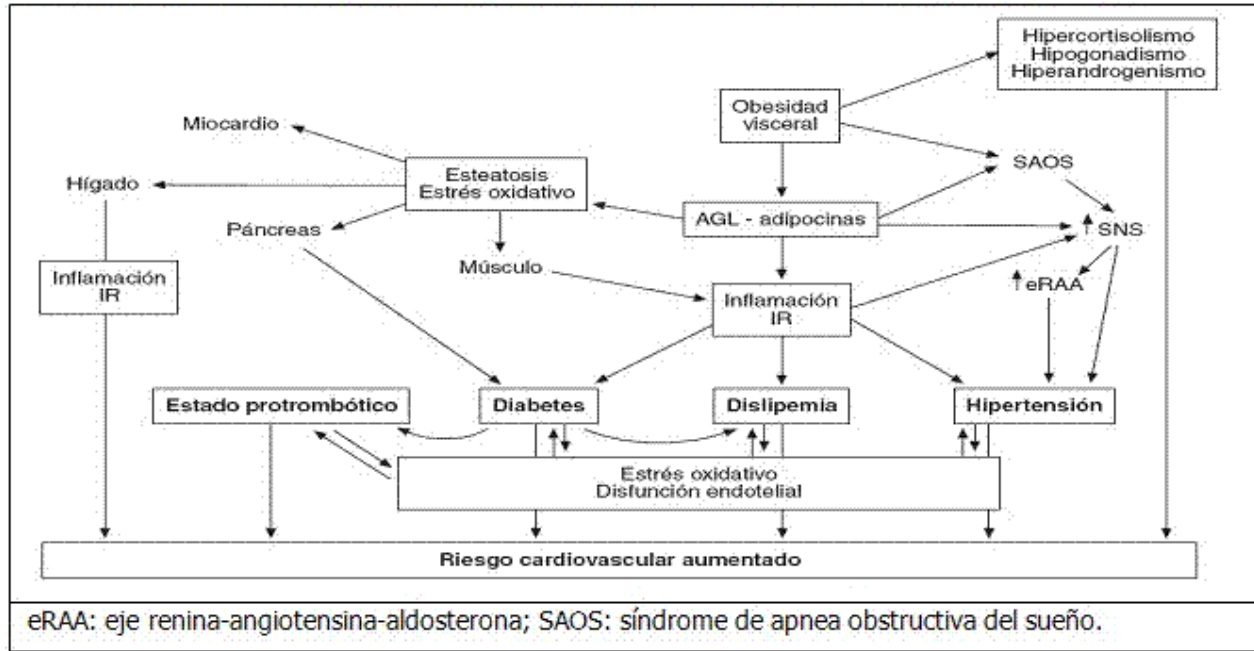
Hipercortisolismo
Hipogonadismo
Hiperandrogenismo

Obesidad visceral

Miocardio

Esteatosis
Estrés oxidativo

SAOS

Hígado

Páncreas

AGL - adipocinas

↑ SNS

Inflamación
IR

Músculo

↑eRAA

Inflamación
IR

Estado protrombótico

Diabetes

Dislipemia

Hipertensión

Estrés oxidativo
Disfunción endotelial

Riesgo cardiovascular aumentado

eRAA: eje renina-angiotensina-aldosterona; SAOS: síndrome de apnea obstructiva del sueño.